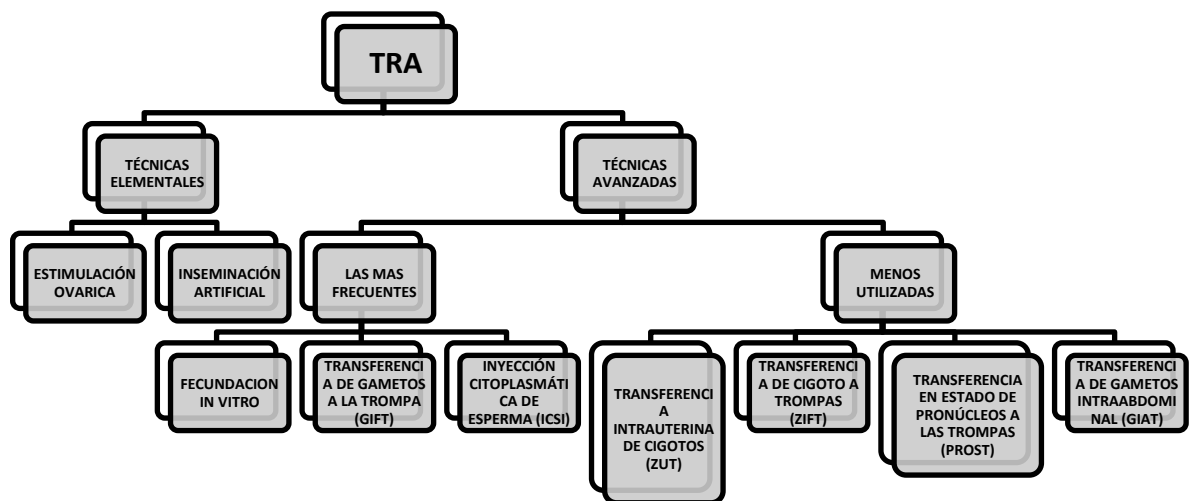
TRA

TÉCNICAS ELEMENTALES

TÉCNICAS AVANZADAS

ESTIMULACIÓN OVARICA

INSEMINACIÓN ARTIFICIAL

LAS MAS FRECUENTES

MENOS UTILIZADAS

FECUNDACION IN VITRO

TRANSFERENCIA DE GAMETOS A LA TROMPA (GIFT)

INYECCIÓN CITOPLASMÁTICA DE ESPERMA (ICSI)

TRANSFERENCIA INTRAUTERINA DE CIGOTOS (ZUT)

TRANSFERENCIA DE CIGOTO A TROMPAS (ZIFT)

TRANSFERENCIA EN ESTADO DE PRONÚCLEOS A LAS TROMPAS (PROST)

TRANSFERENCIA DE GAMETOS INTRAABDOMINAL (GIAT)